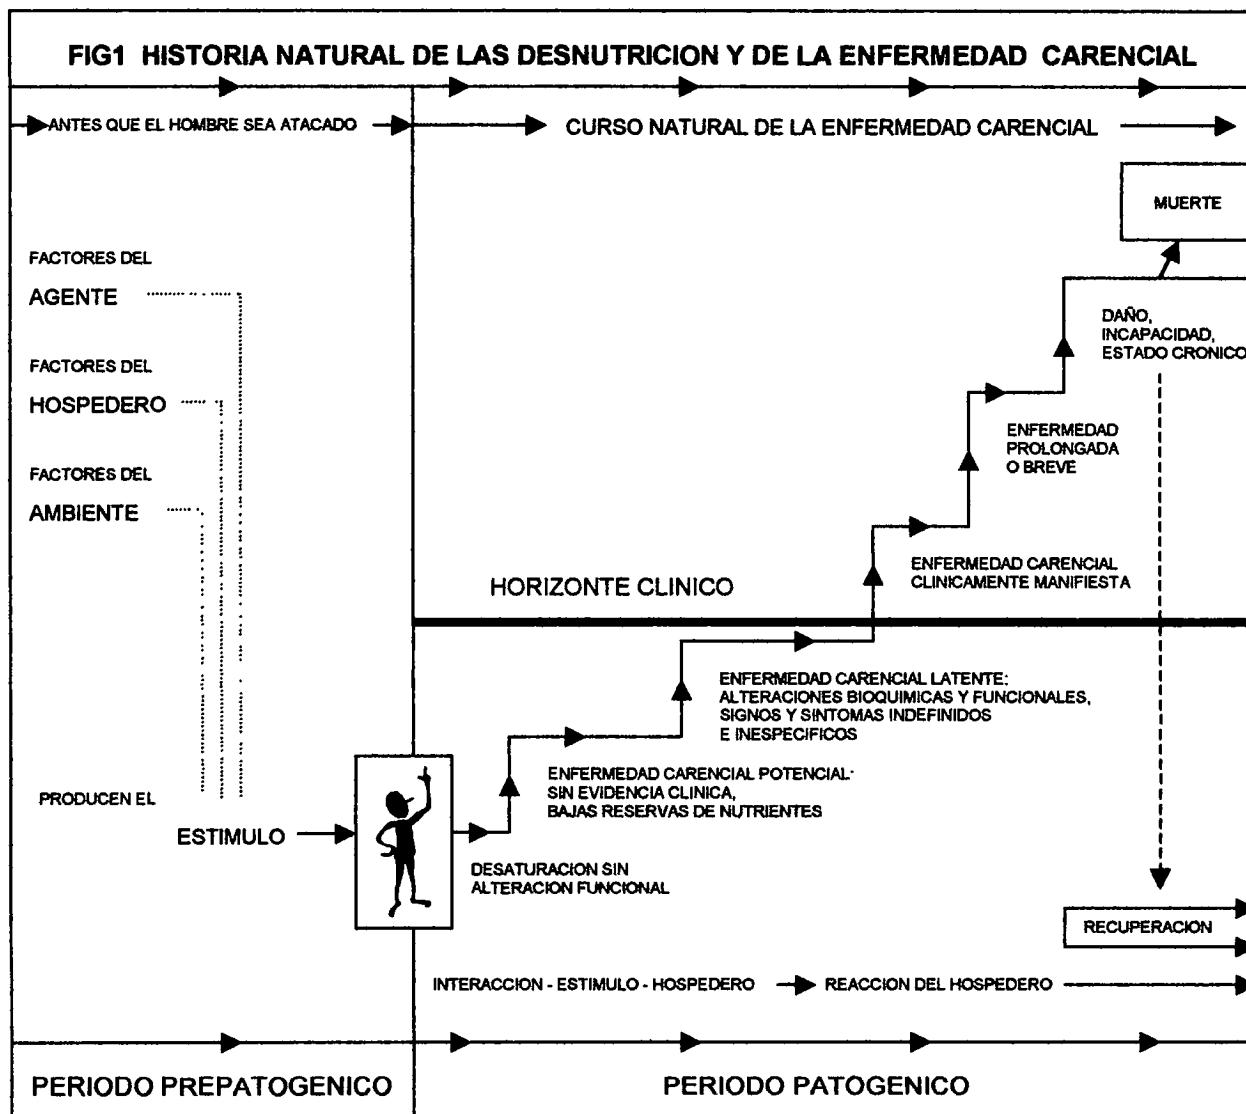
FIG1 HISTORIA NATURAL DE LAS DESNUTRICION Y DE LA ENFERMEDAD CARENCIAL

ANTES QUE EL HOMBRE SEA ATACADO

CURSO NATURAL DE LA ENFERMEDAD CARENCIAL

MUERTE

FACTORES DEL
AGENTE

FACTORES DEL
HOSPEDERO

FACTORES DEL
AMBIENTE

DAÑO, INCAPACIDAD, ESTADO CRONICO

ENFERMEDAD PROLONGADA O BREVE

ENFERMEDAD CARENCIAL CLINICAMENTE MANIFIESTA

HORIZONTE CLINICO

ENFERMEDAD CARENCIAL LATENTE: ALTERACIONES BIOQUIMICAS Y FUNCIONALES, SIGNOS Y SINTOMAS INDEFINIDOS E INESPECIFICOS

ENFERMEDAD CARENCIAL POTENCIAL· SIN EVIDENCIA CLINICA, BAJAS RESERVAS DE NUTRIENTES

PRODUCEN EL

ESTIMULO

DESATURACION SIN ALTERACION FUNCIONAL

RECUPERACION

INTERACCION - ESTIMULO - HOSPEDERO

REACCION DEL HOSPEDERO

PERIODO PREPATOGENICO

PERIODO PATOGENICO